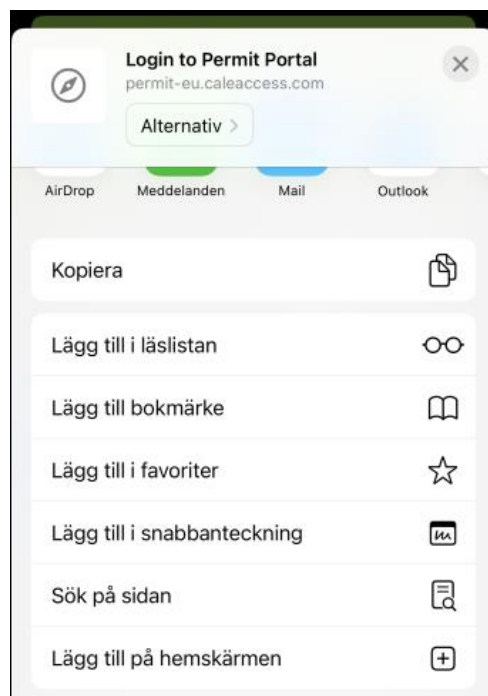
Login to Permit Portal
permit-eu.caleaccess.com
Alternativ >

AirDrop
Meddelanden
Mail
Outlook

Kopiera

Lägg till i läslistan
Lägg till bokmärke
Lägg till i favoriter
Lägg till i snabbanteckning
Sök på sidan
Lägg till på hemskärmen